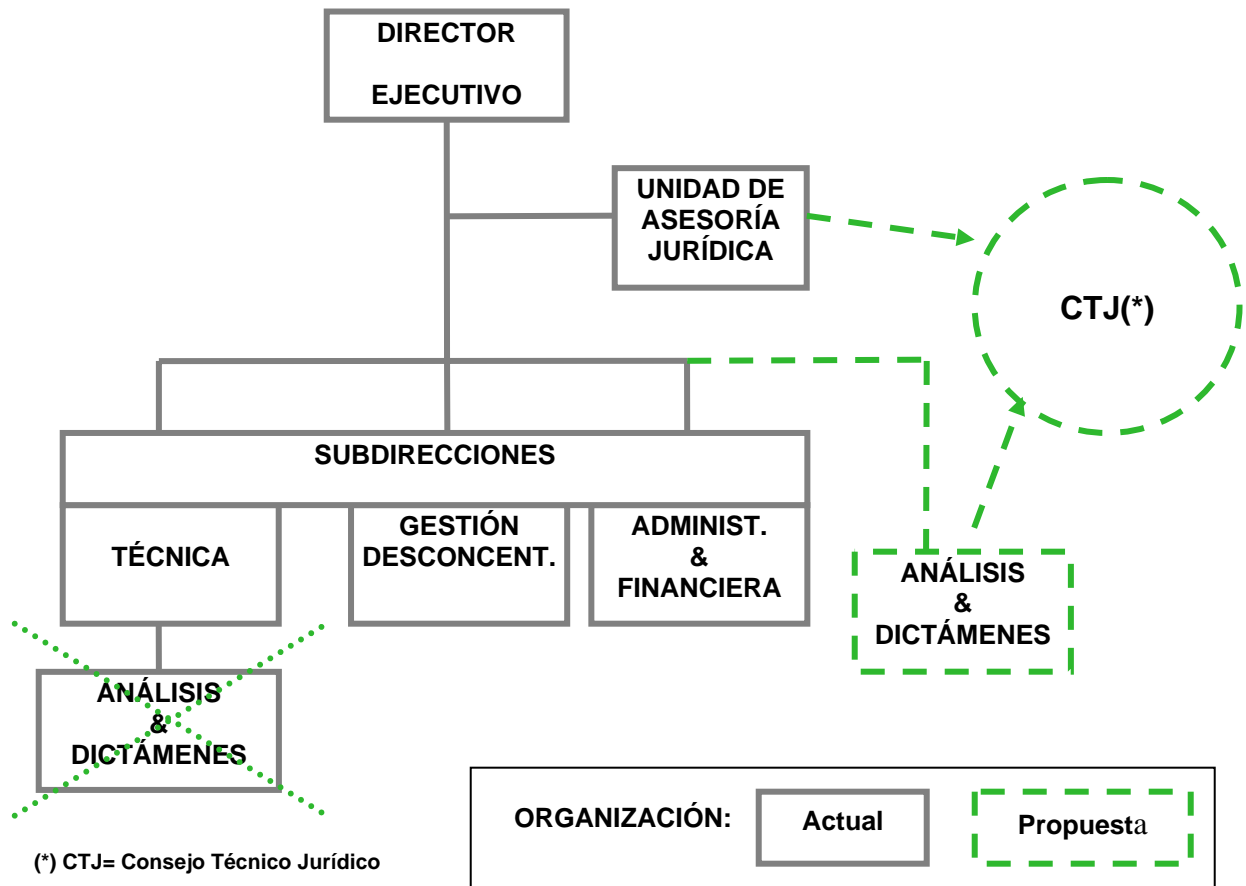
DIRECTOR

EJECUTIVO

UNIDAD DE ASESORÍA JURÍDICA

CTJ(*)

SUBDIRECCIONES

TÉCNICA

GESTIÓN DESCONCENT.

ADMINIST. & FINANCIERA

ANÁLISIS & DICTÁMENES

ANÁLISIS & DICTÁMENES

ORGANIZACIÓN:

Actual

Propuesta

(*) CTJ= Consejo Técnico Jurídico